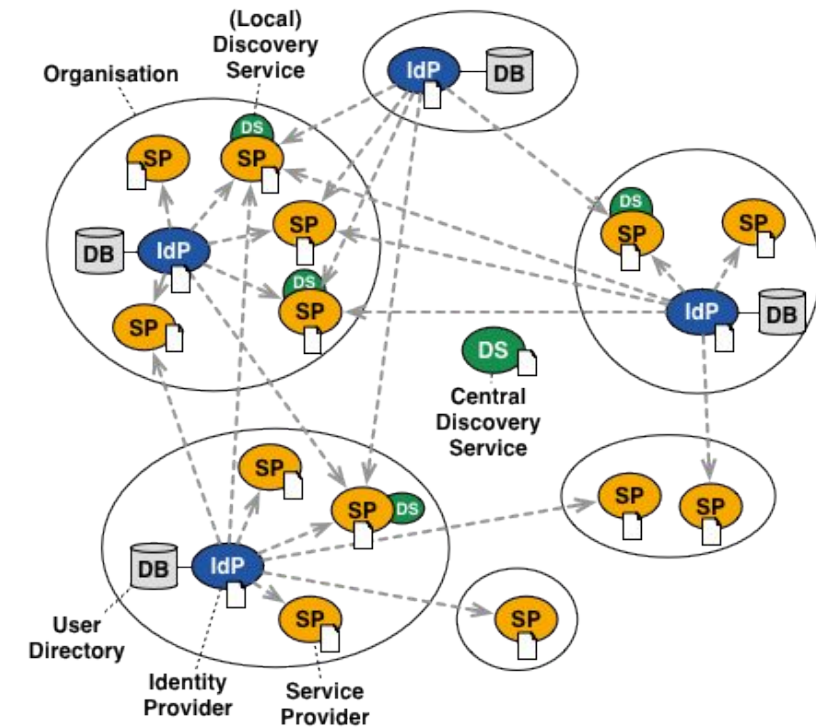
(Local) Discovery Service

Organisation

IdP

DB

DS

SP

SP

SP

DB

IdP

SP

DS

SP

DS

SP

SP

IdP

DB

DS

Central Discovery Service

SP

SP

DS

DB

IdP

SP

SP

SP

SP

User Directory

Identity Provider

Service Provider